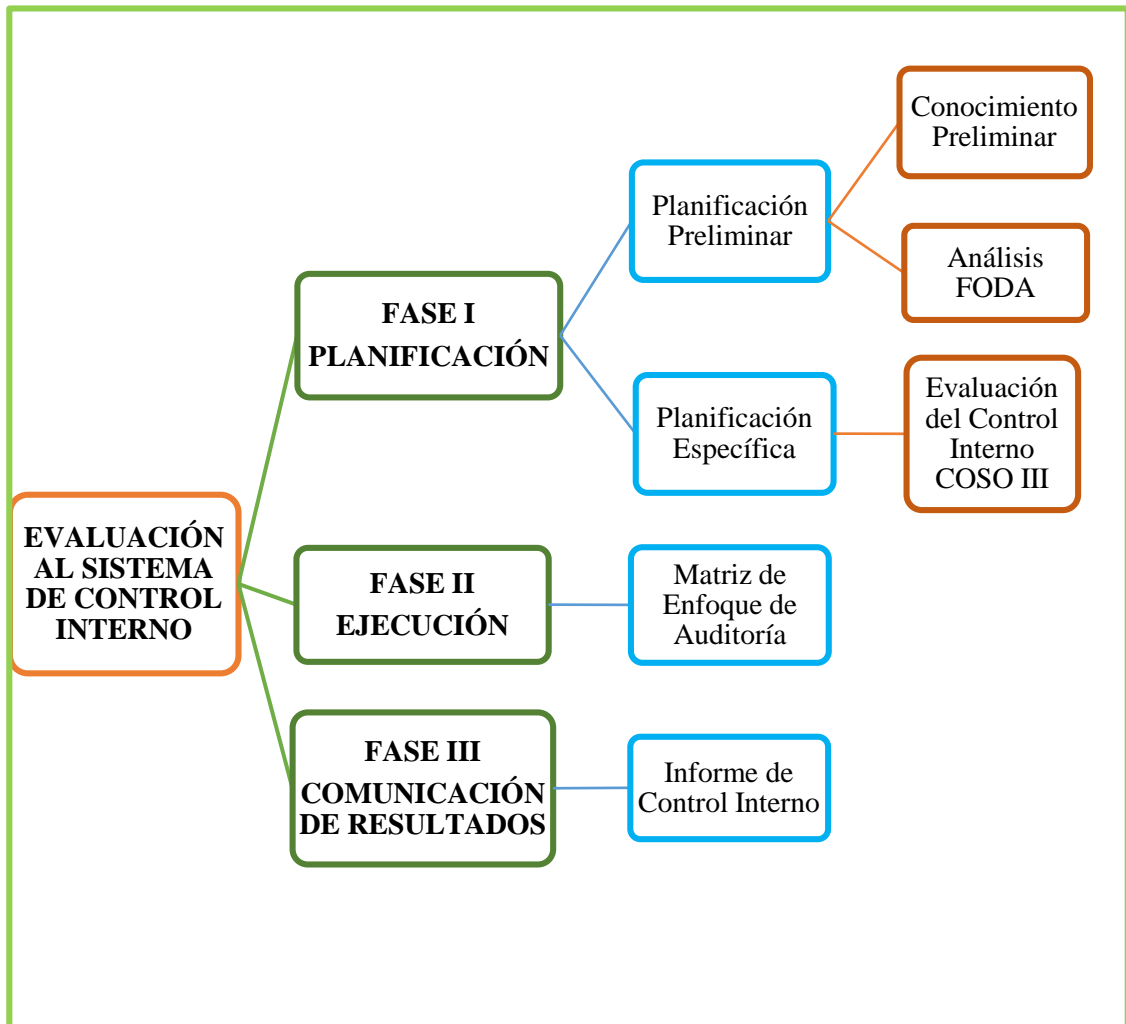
EVALUACIÓN AL SISTEMA DE CONTROL INTERNO

FASE I PLANIFICACIÓN

Planificación Preliminar

Conocimiento Preliminar

Análisis FODA

Planificación Específica

Evaluación del Control Interno COSO III

FASE II EJECUCIÓN

Matriz de Enfoque de Auditoría

FASE III COMUNICACIÓN DE RESULTADOS

Informe de Control Interno